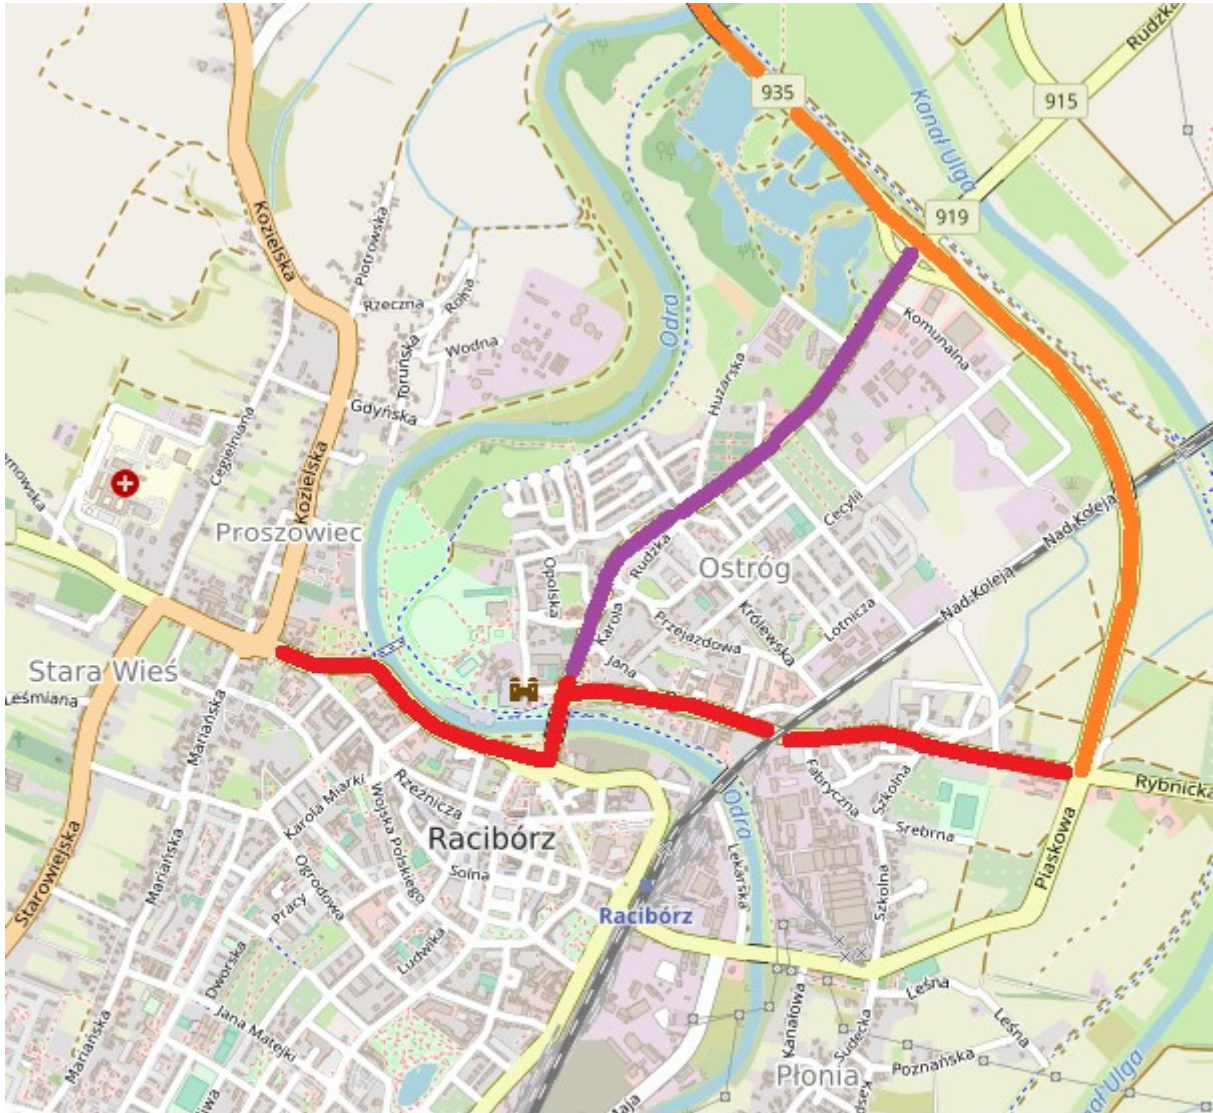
935
915
Rudzka
Kanał Ulga
919
Koziełska
Piotrowska
Rzeczna
Rolna
Toruńska
Wodna
Odra
Komunalna
Huzarska
Gdyńska
Cegielniana
Kozielska
Proszowiec
Cecylii
Nad Koleją
Nad Koleją
Ostróg
Opolska
Rudzka
Karola
Przejazdowa
Królewska
Lotnicza
Jana
Stara Wieś
Leśmiana
Mariańska
Rybnicka
Karola Miarki
Wojska Polskiego
Rzeźnicza
Odra
Fabryczna
Szkolna
Srebrna
Piaskowa
Racibórz
Solna
Lekarska
Starowiejska
Mariańska
Ogrodowa
Pracy
Ludwika
Racibórz
Szkolna
Dworska
Jana Matejki
Mariańska
Leśna
Leśna
Kanałowa
Sudecka
Poznańska
Płonia
Kanał Ulga